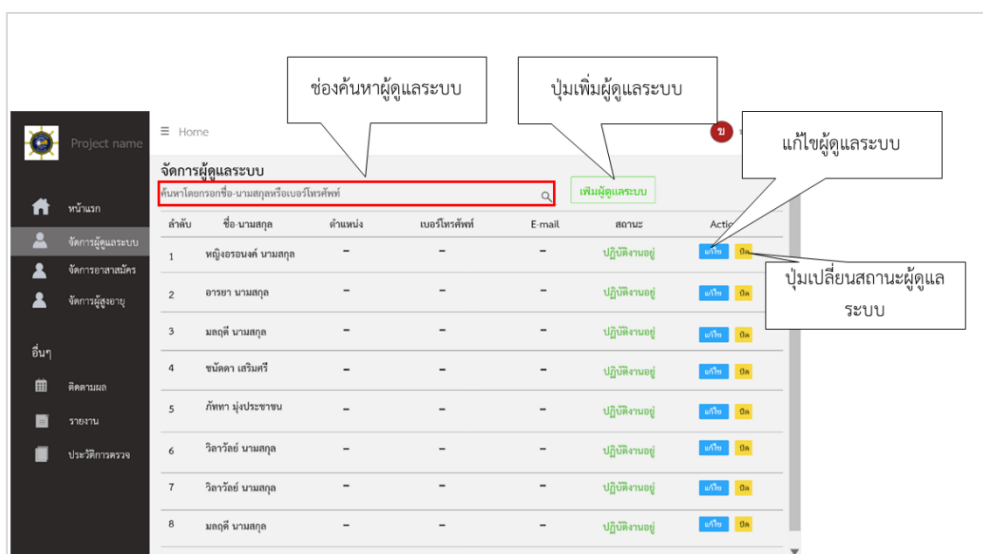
ช่องค้นหาผู้ดูแลระบบ

ปุ่มเพิ่มผู้ดูแลระบบ

แก้ไขผู้ดูแลระบบ

ปุ่มเปลี่ยนสถานะผู้ดูแลระบบ

Project name

≡ Home

ข

หน้าแรก
จัดการผู้ดูแลระบบ
จัดการอาสาสมัคร
จัดการผู้สูงอายุ

อื่นๆ
ติดตามผล
รายงาน
ประวัติการตรวจ

จัดการผู้ดูแลระบบ

ค้นหาโดยกรอกชื่อ-นามสกุลหรือเบอร์โทรศัพท์

เพิ่มผู้ดูแลระบบ

| ลำดับ | ชื่อ-นามสกุล | ตำแหน่ง | เบอร์โทรศัพท์ | E-mail | สถานะ | Action |
|---|---|---|---|---|---|---|
| 1 | หญิงอรอนงค์ นามสกุล | – | – | – | ปฏิบัติงานอยู่ | แก้ไข ปิด |
| 2 | อารยา นามสกุล | – | – | – | ปฏิบัติงานอยู่ | แก้ไข ปิด |
| 3 | มลฤดี นามสกุล | – | – | – | ปฏิบัติงานอยู่ | แก้ไข ปิด |
| 4 | ขนิดดา เสริมศรี | – | – | – | ปฏิบัติงานอยู่ | แก้ไข ปิด |
| 5 | ภัทรา มุ่งประชาชน | – | – | – | ปฏิบัติงานอยู่ | แก้ไข ปิด |
| 6 | วิลาวัลย์ นามสกุล | – | – | – | ปฏิบัติงานอยู่ | แก้ไข ปิด |
| 7 | วิลาวัลย์ นามสกุล | – | – | – | ปฏิบัติงานอยู่ | แก้ไข ปิด |
| 8 | มลฤดี นามสกุล | – | – | – | ปฏิบัติงานอยู่ | แก้ไข ปิด |